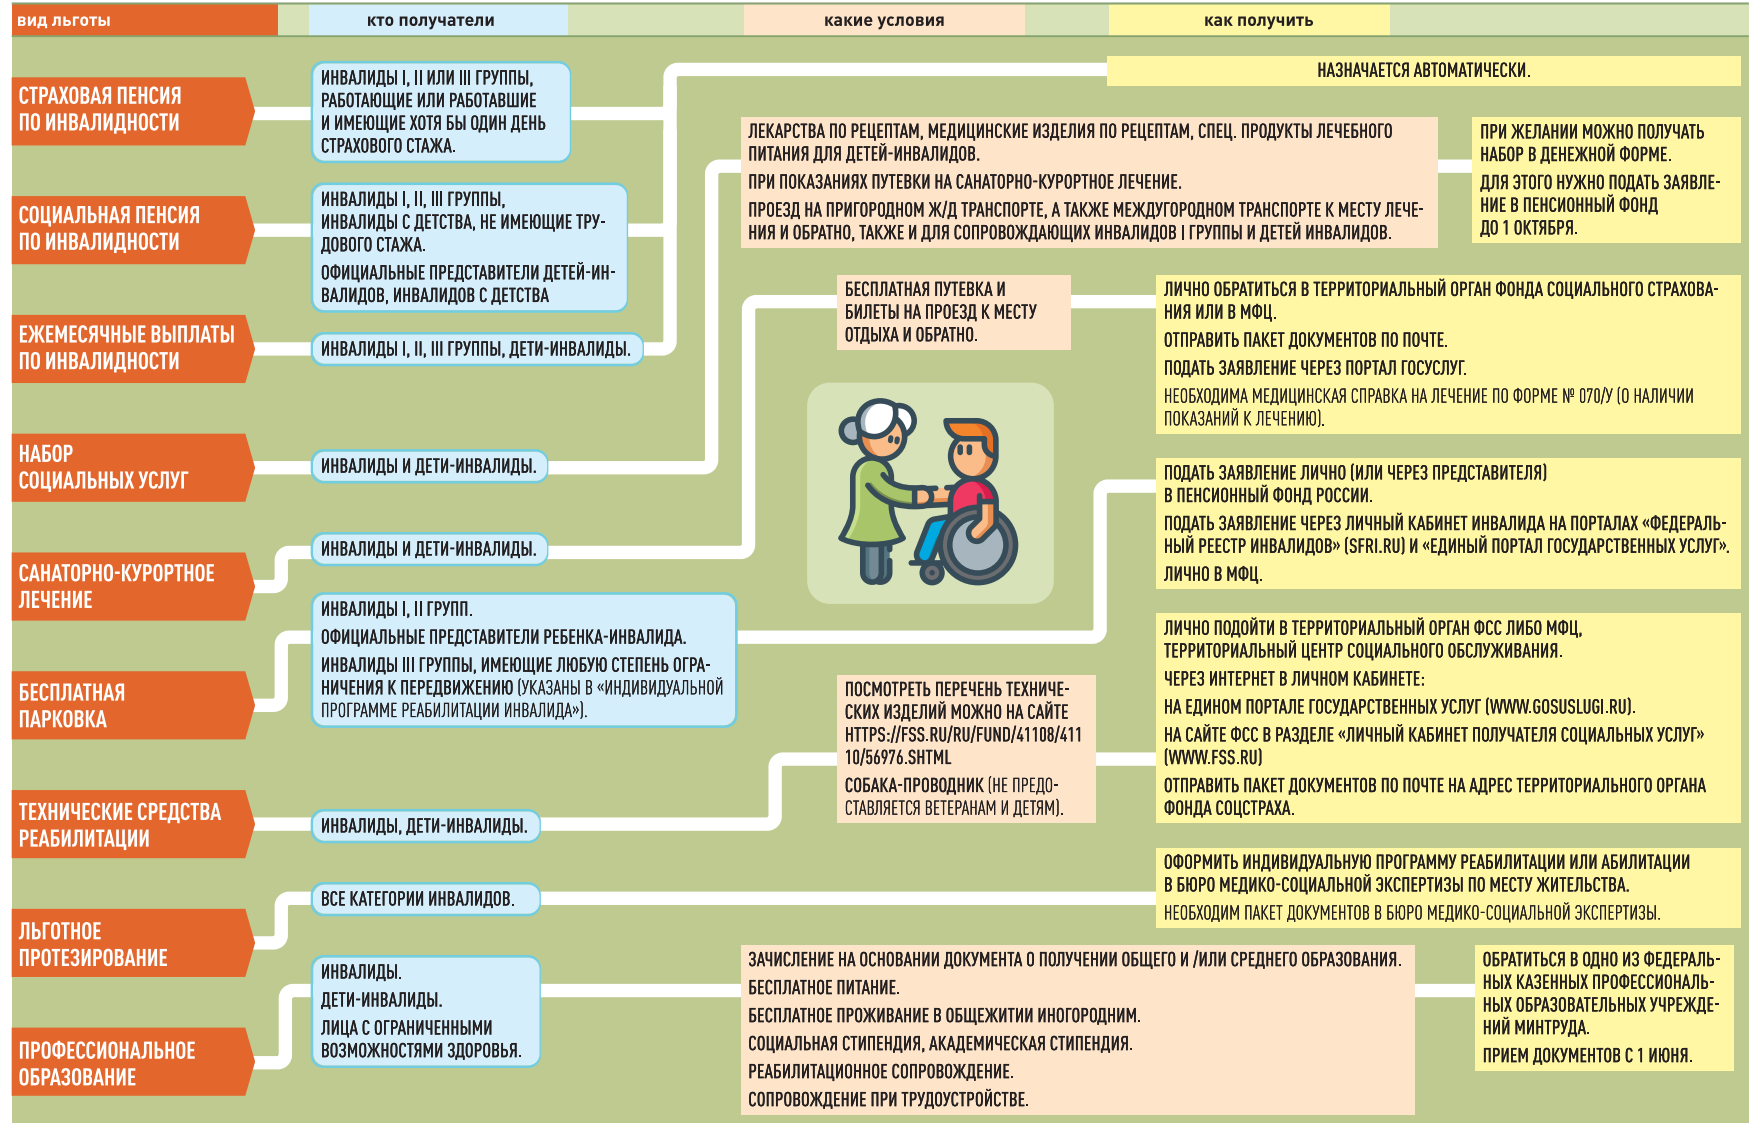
вид льготы | кто получатели | какие условия | как получить

СТРАХОВАЯ ПЕНСИЯ ПО ИНВАЛИДНОСТИ

ИНВАЛИДЫ I, II ИЛИ III ГРУППЫ, РАБОТАЮЩИЕ ИЛИ РАБОТАВШИЕ И ИМЕЮЩИЕ ХОТЯ БЫ ОДИН ДЕНЬ СТРАХОВОГО СТАЖА.

НАЗНАЧАЕТСЯ АВТОМАТИЧЕСКИ.

СОЦИАЛЬНАЯ ПЕНСИЯ ПО ИНВАЛИДНОСТИ

ИНВАЛИДЫ I, II, III ГРУППЫ, ИНВАЛИДЫ С ДЕТСТВА, НЕ ИМЕЮЩИЕ ТРУДОВОГО СТАЖА.
ОФИЦИАЛЬНЫЕ ПРЕДСТАВИТЕЛИ ДЕТЕЙ-ИНВАЛИДОВ, ИНВАЛИДОВ С ДЕТСТВА

ЕЖЕМЕСЯЧНЫЕ ВЫПЛАТЫ ПО ИНВАЛИДНОСТИ

ИНВАЛИДЫ I, II, III ГРУППЫ, ДЕТИ-ИНВАЛИДЫ.

НАБОР СОЦИАЛЬНЫХ УСЛУГ

ИНВАЛИДЫ И ДЕТИ-ИНВАЛИДЫ.

ЛЕКАРСТВА ПО РЕЦЕПТАМ, МЕДИЦИНСКИЕ ИЗДЕЛИЯ ПО РЕЦЕПТАМ, СПЕЦ. ПРОДУКТЫ ЛЕЧЕБНОГО ПИТАНИЯ ДЛЯ ДЕТЕЙ-ИНВАЛИДОВ.
ПРИ ПОКАЗАНИЯХ ПУТЕВКИ НА САНАТОРНО-КУРОРТНОЕ ЛЕЧЕНИЕ.
ПРОЕЗД НА ПРИГОРОДНОМ Ж/Д ТРАНСПОРТЕ, А ТАКЖЕ МЕЖДУГОРОДНОМ ТРАНСПОРТЕ К МЕСТУ ЛЕЧЕНИЯ И ОБРАТНО, ТАКЖЕ И ДЛЯ СОПРОВОЖДАЮЩИХ ИНВАЛИДОВ I ГРУППЫ И ДЕТЕЙ ИНВАЛИДОВ.

ПРИ ЖЕЛАНИИ МОЖНО ПОЛУЧАТЬ НАБОР В ДЕНЕЖНОЙ ФОРМЕ.
ДЛЯ ЭТОГО НУЖНО ПОДАТЬ ЗАЯВЛЕНИЕ В ПЕНСИОННЫЙ ФОНД ДО 1 ОКТЯБРЯ.

САНАТОРНО-КУРОРТНОЕ ЛЕЧЕНИЕ

ИНВАЛИДЫ И ДЕТИ-ИНВАЛИДЫ.

БЕСПЛАТНАЯ ПУТЕВКА И БИЛЕТЫ НА ПРОЕЗД К МЕСТУ ОТДЫХА И ОБРАТНО.

ЛИЧНО ОБРАТИТЬСЯ В ТЕРРИТОРИАЛЬНЫЙ ОРГАН ФОНДА СОЦИАЛЬНОГО СТРАХОВАНИЯ ИЛИ В МФЦ.
ОТПРАВИТЬ ПАКЕТ ДОКУМЕНТОВ ПО ПОЧТЕ.
ПОДАТЬ ЗАЯВЛЕНИЕ ЧЕРЕЗ ПОРТАЛ ГОСУСЛУГ.
НЕОБХОДИМА МЕДИЦИНСКАЯ СПРАВКА НА ЛЕЧЕНИЕ ПО ФОРМЕ № 070/У (О НАЛИЧИИ ПОКАЗАНИЙ К ЛЕЧЕНИЮ).

БЕСПЛАТНАЯ ПАРКОВКА

ИНВАЛИДЫ I, II ГРУПП.
ОФИЦИАЛЬНЫЕ ПРЕДСТАВИТЕЛИ РЕБЕНКА-ИНВАЛИДА.
ИНВАЛИДЫ III ГРУППЫ, ИМЕЮЩИЕ ЛЮБУЮ СТЕПЕНЬ ОГРАНИЧЕНИЯ К ПЕРЕДВИЖЕНИЮ (УКАЗАНЫ В «ИНДИВИДУАЛЬНОЙ ПРОГРАММЕ РЕАБИЛИТАЦИИ ИНВАЛИДА»).

ПОДАТЬ ЗАЯВЛЕНИЕ ЛИЧНО (ИЛИ ЧЕРЕЗ ПРЕДСТАВИТЕЛЯ) В ПЕНСИОННЫЙ ФОНД РОССИИ.
ПОДАТЬ ЗАЯВЛЕНИЕ ЧЕРЕЗ ЛИЧНЫЙ КАБИНЕТ ИНВАЛИДА НА ПОРТАЛАХ «ФЕДЕРАЛЬНЫЙ РЕЕСТР ИНВАЛИДОВ» (SFRI.RU) И «ЕДИНЫЙ ПОРТАЛ ГОСУДАРСТВЕННЫХ УСЛУГ».
ЛИЧНО В МФЦ.

ТЕХНИЧЕСКИЕ СРЕДСТВА РЕАБИЛИТАЦИИ

ИНВАЛИДЫ, ДЕТИ-ИНВАЛИДЫ.

ПОСМОТРЕТЬ ПЕРЕЧЕНЬ ТЕХНИЧЕСКИХ ИЗДЕЛИЙ МОЖНО НА САЙТЕ HTTPS://FSS.RU/RU/FUND/41108/41110/56976.SHTML
СОБАКА-ПРОВОДНИК (НЕ ПРЕДОСТАВЛЯЕТСЯ ВЕТЕРАНАМ И ДЕТЯМ).

ЛИЧНО ПОДОЙТИ В ТЕРРИТОРИАЛЬНЫЙ ОРГАН ФСС ЛИБО МФЦ, ТЕРРИТОРИАЛЬНЫЙ ЦЕНТР СОЦИАЛЬНОГО ОБСЛУЖИВАНИЯ.
ЧЕРЕЗ ИНТЕРНЕТ В ЛИЧНОМ КАБИНЕТЕ:
НА ЕДИНОМ ПОРТАЛЕ ГОСУДАРСТВЕННЫХ УСЛУГ (WWW.GOSUSLUGI.RU).
НА САЙТЕ ФСС В РАЗДЕЛЕ «ЛИЧНЫЙ КАБИНЕТ ПОЛУЧАТЕЛЯ СОЦИАЛЬНЫХ УСЛУГ» (WWW.FSS.RU)
ОТПРАВИТЬ ПАКЕТ ДОКУМЕНТОВ ПО ПОЧТЕ НА АДРЕС ТЕРРИТОРИАЛЬНОГО ОРГАНА ФОНДА СОЦСТРАХА.

ЛЬГОТНОЕ ПРОТЕЗИРОВАНИЕ

ВСЕ КАТЕГОРИИ ИНВАЛИДОВ.

ОФОРМИТЬ ИНДИВИДУАЛЬНУЮ ПРОГРАММУ РЕАБИЛИТАЦИИ ИЛИ АБИЛИТАЦИИ В БЮРО МЕДИКО-СОЦИАЛЬНОЙ ЭКСПЕРТИЗЫ ПО МЕСТУ ЖИТЕЛЬСТВА.
НЕОБХОДИМ ПАКЕТ ДОКУМЕНТОВ В БЮРО МЕДИКО-СОЦИАЛЬНОЙ ЭКСПЕРТИЗЫ.

ПРОФЕССИОНАЛЬНОЕ ОБРАЗОВАНИЕ

ИНВАЛИДЫ.
ДЕТИ-ИНВАЛИДЫ.
ЛИЦА С ОГРАНИЧЕННЫМИ ВОЗМОЖНОСТЯМИ ЗДОРОВЬЯ.

ЗАЧИСЛЕНИЕ НА ОСНОВАНИИ ДОКУМЕНТА О ПОЛУЧЕНИИ ОБЩЕГО И /ИЛИ СРЕДНЕГО ОБРАЗОВАНИЯ.
БЕСПЛАТНОЕ ПИТАНИЕ.
БЕСПЛАТНОЕ ПРОЖИВАНИЕ В ОБЩЕЖИТИИ ИНОГОРОДНИМ.
СОЦИАЛЬНАЯ СТИПЕНДИЯ, АКАДЕМИЧЕСКАЯ СТИПЕНДИЯ.
РЕАБИЛИТАЦИОННОЕ СОПРОВОЖДЕНИЕ.
СОПРОВОЖДЕНИЕ ПРИ ТРУДОУСТРОЙСТВЕ.

ОБРАТИТЬСЯ В ОДНО ИЗ ФЕДЕРАЛЬНЫХ КАЗЕННЫХ ПРОФЕССИОНАЛЬНЫХ ОБРАЗОВАТЕЛЬНЫХ УЧРЕЖДЕНИЙ МИНТРУДА.
ПРИЕМ ДОКУМЕНТОВ С 1 ИЮНЯ.